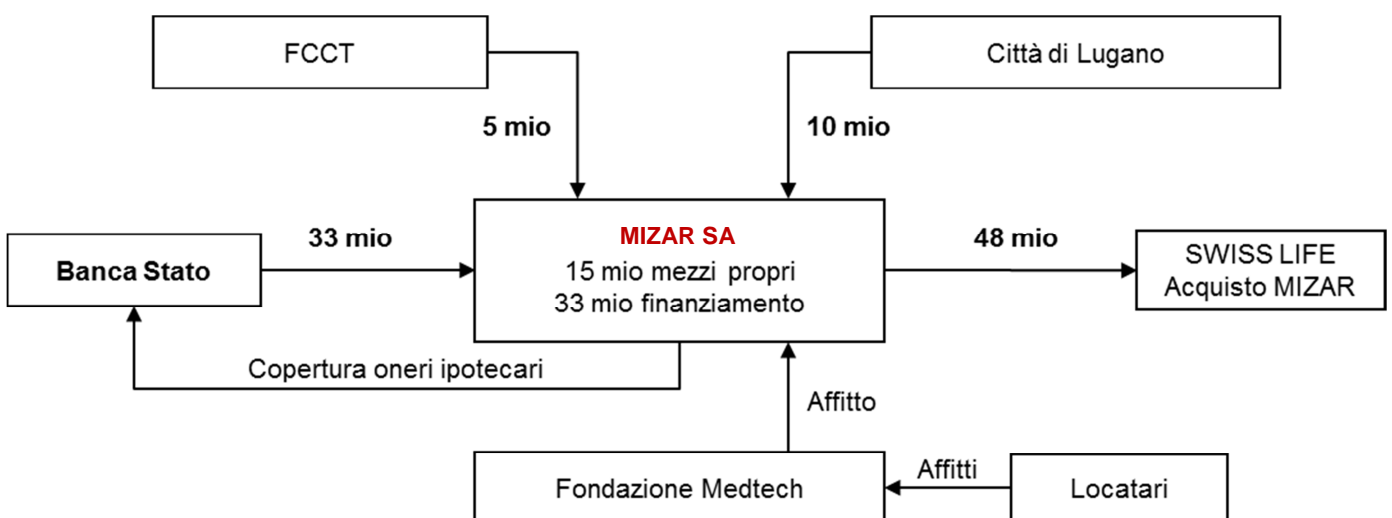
FCCT

Città di Lugano

5 mio

10 mio

33 mio

Banca Stato

MIZAR SA
15 mio mezzi propri
33 mio finanziamento

48 mio

SWISS LIFE
Acquisto MIZAR

Copertura oneri ipotecari

Affitto

Affitti

Fondazione Medtech

Locatari